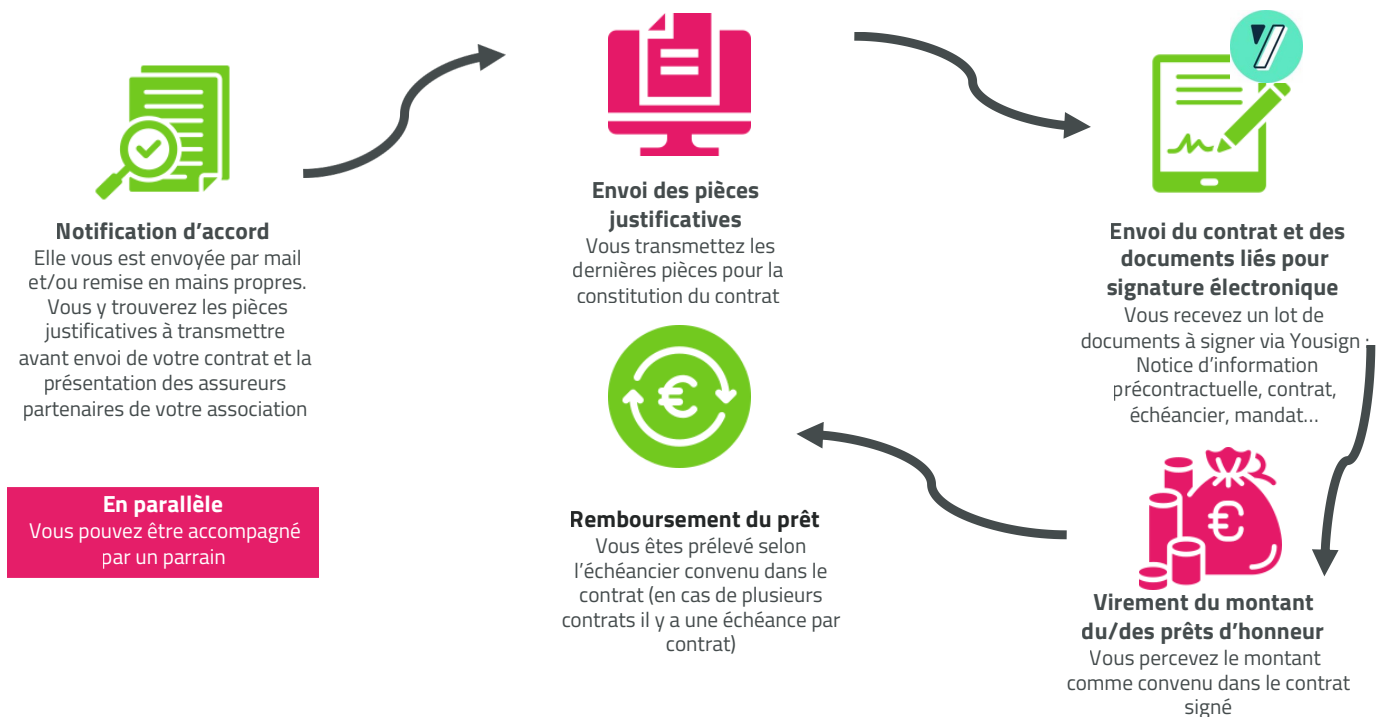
Notification d’accord
Elle vous est envoyée par mail et/ou remise en mains propres. Vous y trouverez les pièces justificatives à transmettre avant envoi de votre contrat et la présentation des assureurs partenaires de votre association

En parallèle
Vous pouvez être accompagné par un parrain

Envoi des pièces justificatives
Vous transmettez les dernières pièces pour la constitution du contrat

Envoi du contrat et des documents liés pour signature électronique
Vous recevez un lot de documents à signer via Yousign : Notice d’information précontractuelle, contrat, échéancier, mandat…

Virement du montant du/des prêts d’honneur
Vous percevez le montant comme convenu dans le contrat signé

Remboursement du prêt
Vous êtes prélevé selon l’échéancier convenu dans le contrat (en cas de plusieurs contrats il y a une échéance par contrat)